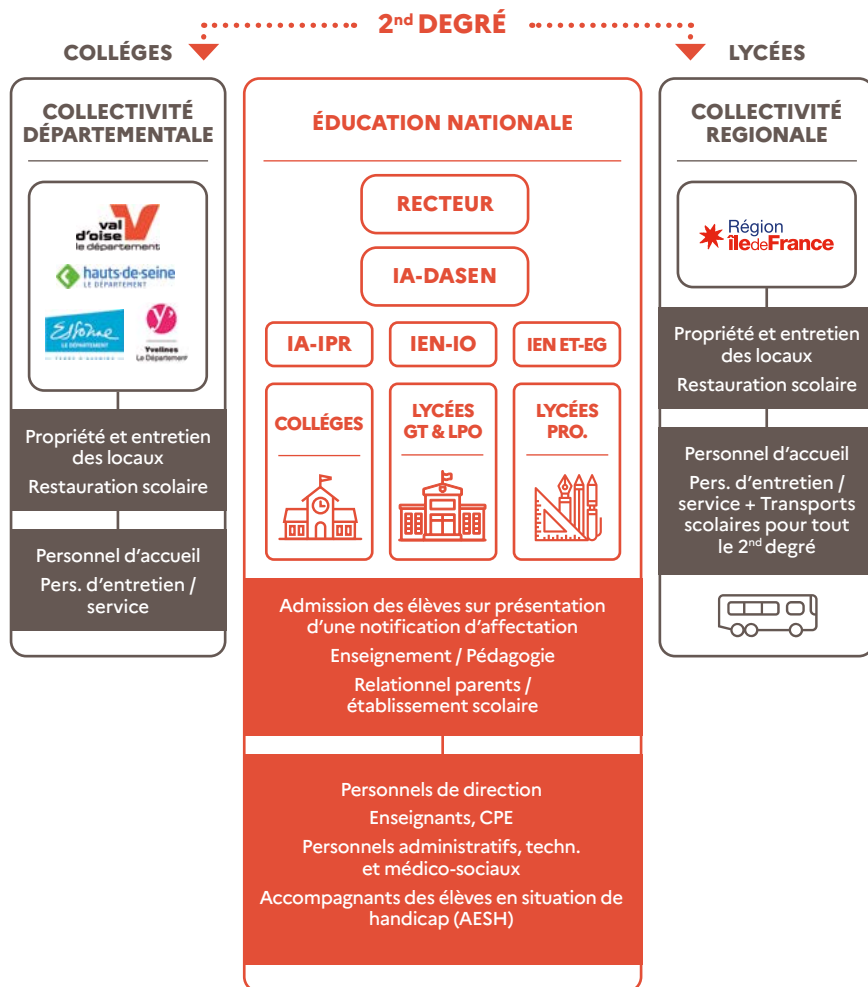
2nd DEGRÉ

COLLÈGES

LYCÉES

COLLECTIVITÉ DÉPARTEMENTALE

val d'oise le département

hauts-de-seine LE DÉPARTEMENT

Essonne LE DÉPARTEMENT

Yvelines Le Département

Propriété et entretien des locaux

Restauration scolaire

Personnel d'accueil

Pers. d'entretien / service

ÉDUCATION NATIONALE

RECTEUR

IA-DASEN

IA-IPR

IEN-IO

IEN ET-EG

COLLÈGES

LYCÉES GT & LPO

LYCÉES PRO.

Admission des élèves sur présentation d'une notification d'affectation

Enseignement / Pédagogie

Relationnel parents / établissement scolaire

Personnels de direction

Enseignants, CPE

Personnels administratifs, techn. et médico-sociaux

Accompagnants des élèves en situation de handicap (AESH)

COLLECTIVITÉ REGIONALE

Région îledeFrance

Propriété et entretien des locaux

Restauration scolaire

Personnel d'accueil

Pers. d'entretien / service + Transports scolaires pour tout le 2nd degré